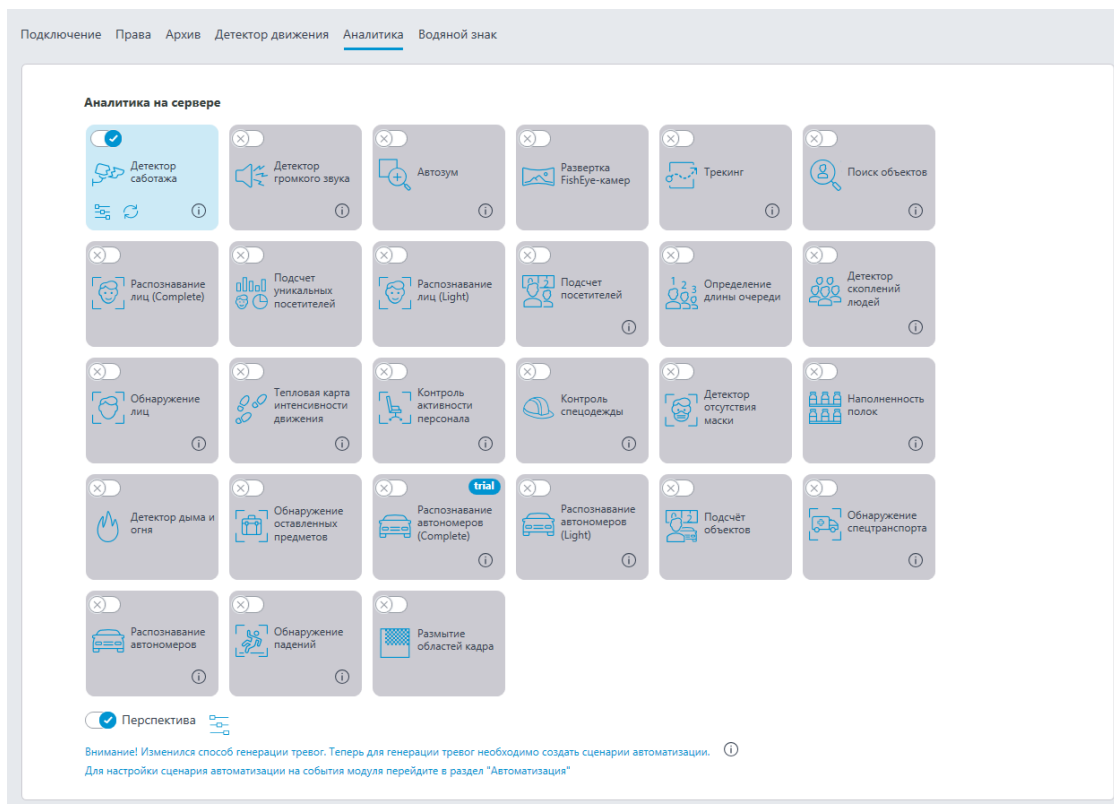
Подключение Права Архив Детектор движения Аналитика Водяной знак

Аналитика на сервере

Детектор саботажа

Детектор громкого звука

Автозум

Развертка FishEye-камер

Трекинг

Поиск объектов

Распознавание лиц (Complete)

Подсчет уникальных посетителей

Распознавание лиц (Light)

Подсчет посетителей

Определение длины очереди

Детектор скоплений людей

Обнаружение лиц

Тепловая карта интенсивности движения

Контроль активности персонала

Контроль спецодежды

Детектор отсутствия маски

Наполненность полок

Детектор дыма и огня

Обнаружение оставленных предметов

trial
Распознавание автономеров (Complete)

Распознавание автономеров (Light)

Подсчёт объектов

Обнаружение спецтранспорта

Распознавание автономеров

Обнаружение падений

Размытие областей кадра

Перспектива

Внимание! Изменился способ генерации тревог. Теперь для генерации тревог необходимо создать сценарии автоматизации.
Для настройки сценария автоматизации на события модуля перейдите в раздел "Автоматизация"